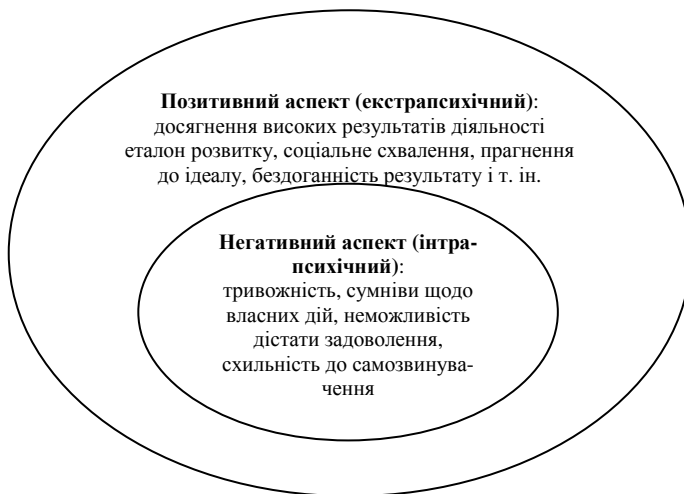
**Позитивний аспект (екстрапсихічний)**: досягнення високих результатів діяльності еталон розвитку, соціальне схвалення, прагнення до ідеалу, бездоганність результату і т. ін.

**Негативний аспект (інтрапсихічний)**: тривожність, сумніви щодо власних дій, неможливість дістати задоволення, схильність до самозвинувачення